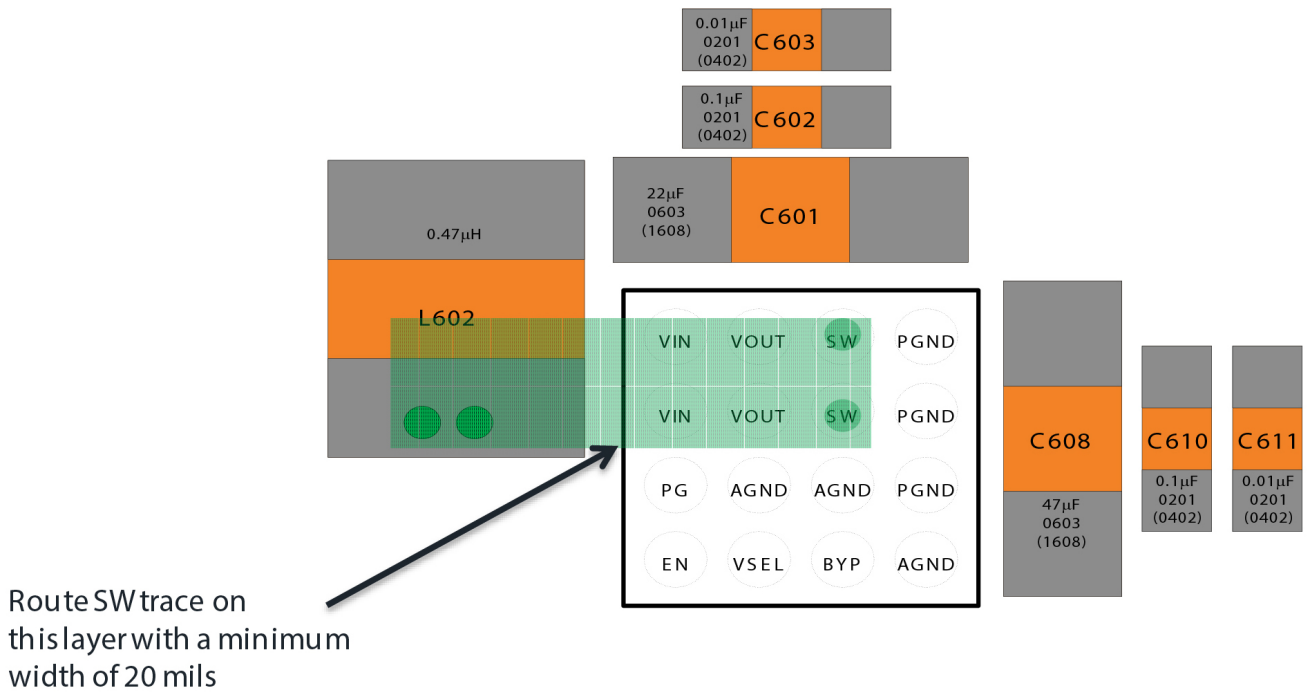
0.01μF
0201
(0402)
C603

0.1μF
0201
(0402)
C602

22μF
0603
(1608)
C601

0.47μH
L602

VIN VOUT SW PGND
VIN VOUT SW PGND
PG AGND AGND PGND
EN VSEL BYP AGND

C608
47μF
0603
(1608)

C610
0.1μF
0201
(0402)

C611
0.01μF
0201
(0402)

Route SW trace on this layer with a minimum width of 20 mils